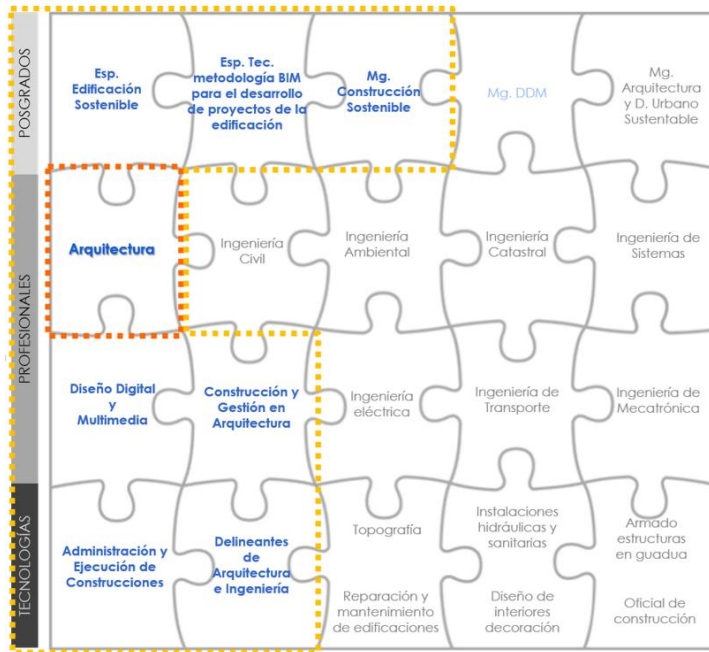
POSGRADOS

Esp. Edificación Sostenible

Esp. Tec. metodología BIM para el desarrollo de proyectos de la edificación

Mg. Construcción Sostenible

Mg. DDM

Mg. Arquitectura y D. Urbano Sustentable

PROFESIONALES

Arquitectura

Ingeniería Civil

Ingeniería Ambiental

Ingeniería Catastral

Ingeniería de Sistemas

Diseño Digital y Multimedia

Construcción y Gestión en Arquitectura

Ingeniería eléctrica

Ingeniería de Transporte

Ingeniería de Mecatrónica

TECNOLOGÍAS

Administración y Ejecución de Construcciones

Delineantes de Arquitectura e Ingeniería

Topografía

Instalaciones hidráulicas y sanitarias

Armado estructuras en guadua

Reparación y mantenimiento de edificaciones

Diseño de interiores decoración

Oficial de construcción